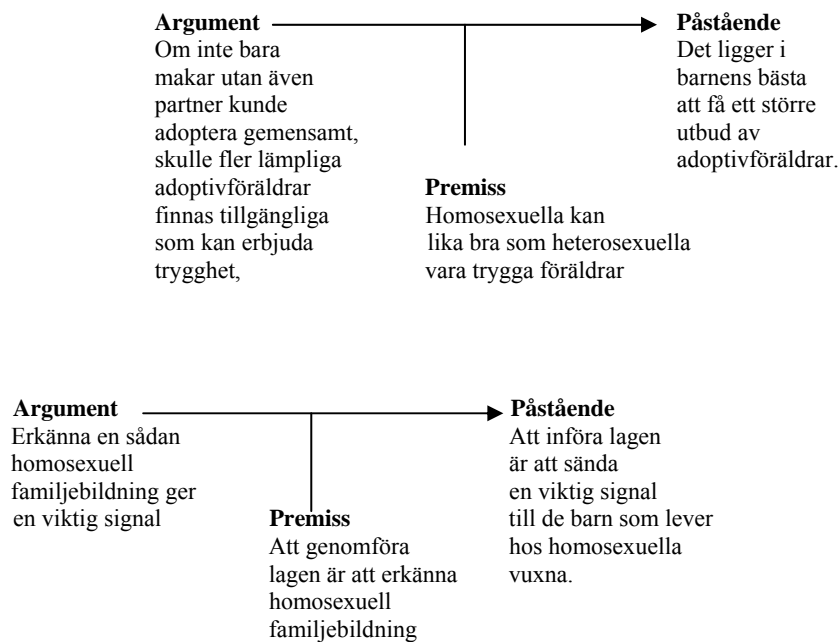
**Argument**
Om inte bara makar utan även partner kunde adoptera gemensamt, skulle fler lämpliga adoptivföräldrar finnas tillgängliga som kan erbjuda trygghet,

**Premiss**
Homosexuella kan lika bra som heterosexuella vara trygga föräldrar

**Påstående**
Det ligger i barnens bästa att få ett större utbud av adoptivföräldrar.

**Argument**
Erkänna en sådan homosexuell familjebildning ger en viktig signal

**Premiss**
Att genomföra lagen är att erkänna homosexuell familjebildning

**Påstående**
Att införa lagen är att sända en viktig signal till de barn som lever hos homosexuella vuxna.